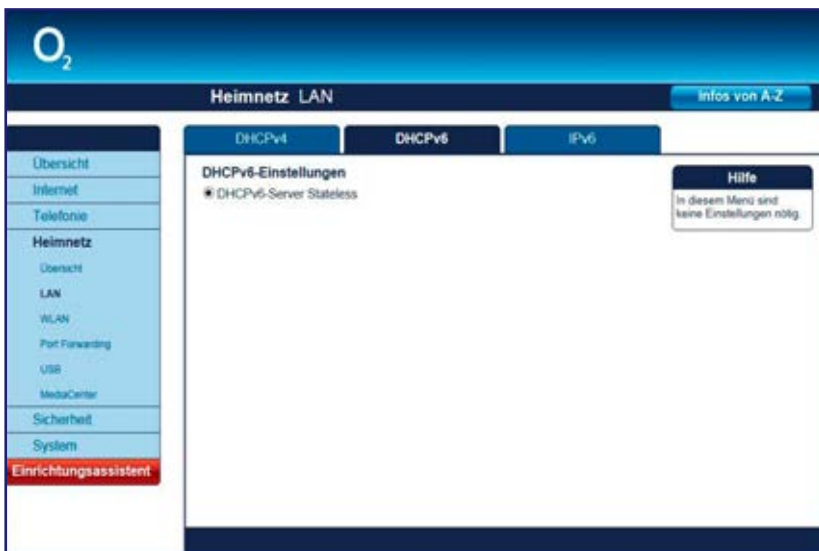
$O_2$

Heimnetz LAN

Infos von A-Z

Übersicht
Internet
Telefonie
Heimnetz
Übersicht
LAN
WLAN
Port Forwarding
USB
MediaCenter
Sicherheit
System
Einrichtungsassistent

DHCPv4
DHCPv6
IPv6

DHCPv6-Einstellungen

DHCPv6-Server Stateless

Hilfe

In diesem Menü sind keine Einstellungen nötig.